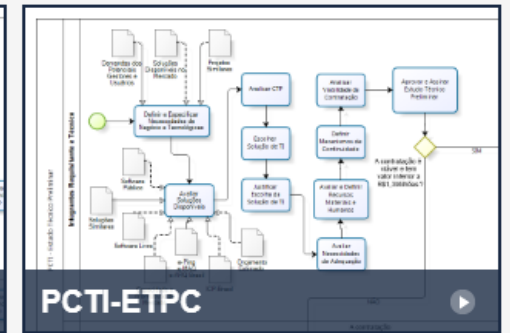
PCTI - Estudo Técnico Preliminar

Integrantes Requisitante e Técnico

Demandas dos Potenciais Gestores e Usuários

Soluções Disponíveis no Mercado

Projetos Similares

Definir e Especificar Necessidades de Negócio e Tecnológicas

Analisar CTP

Escolher Solução de TI

Justificar Escolha da Solução de TI

Analisar Viabilidade da Contratação

Definir Mecanismos de Continuidade

Avaliar e Definir Recursos Materiais e Humanos

Avaliar Necessidades de Adequação

Aprovar e Assinar Estudo Técnico Preliminar

A contratação é viável e tem valor inferior a R$1.300Mil?

SIM

Software Público

Avaliar Soluções Disponíveis

Soluções Similares

Software Livre

e-Ping e-MAG

Documento Relevante

ICP Brasil

NÃO

PCTI-ETPC